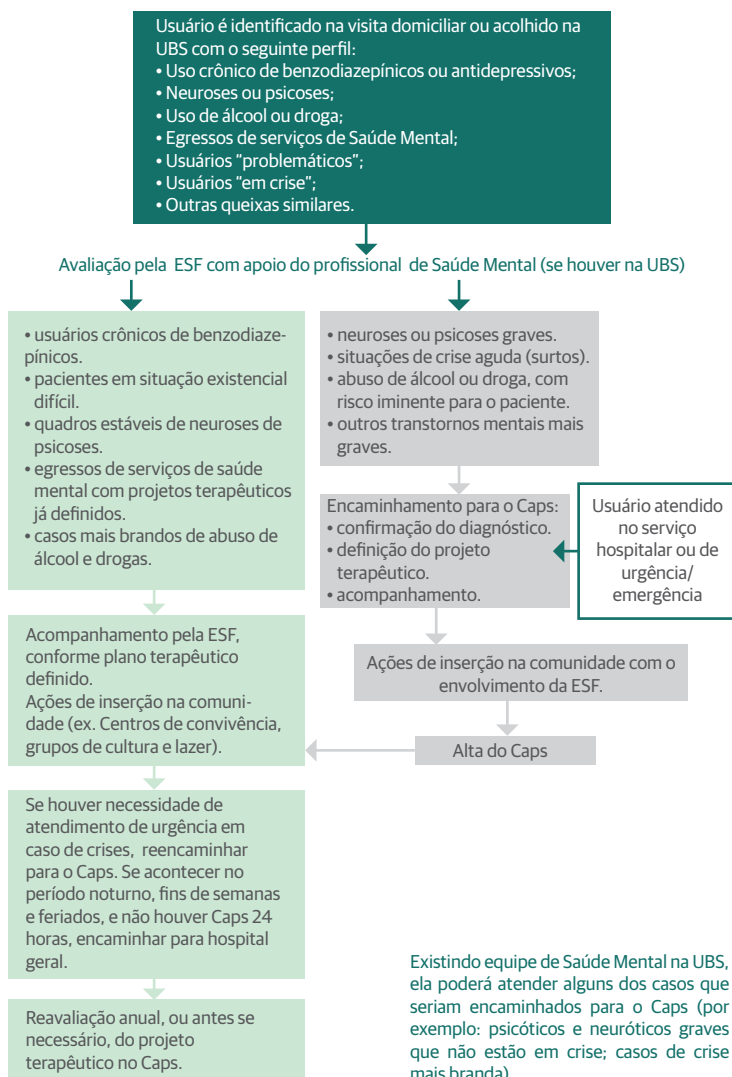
Usuário é identificado na visita domiciliar ou acolhido na UBS com o seguinte perfil:
• Uso crônico de benzodiazepínicos ou antidepressivos;
• Neuroses ou psicoses;
• Uso de álcool ou droga;
• Egressos de serviços de Saúde Mental;
• Usuários "problemáticos";
• Usuários "em crise";
• Outras queixas similares.

Avaliação pela ESF com apoio do profissional de Saúde Mental (se houver na UBS)

• usuários crônicos de benzodiazepínicos.
• pacientes em situação existencial difícil.
• quadros estáveis de neuroses de psicoses.
• egressos de serviços de saúde mental com projetos terapêuticos já definidos.
• casos mais brandos de abuso de álcool e drogas.

Acompanhamento pela ESF, conforme plano terapêutico definido.
Ações de inserção na comunidade (ex. Centros de convivência, grupos de cultura e lazer).

Se houver necessidade de atendimento de urgência em caso de crises, reencaminhar para o Caps. Se acontecer no período noturno, fins de semanas e feriados, e não houver Caps 24 horas, encaminhar para hospital geral.

Reavaliação anual, ou antes se necessário, do projeto terapêutico no Caps.

• neuroses ou psicoses graves.
• situações de crise aguda (surtos).
• abuso de álcool ou droga, com risco iminente para o paciente.
• outros transtornos mentais mais graves.

Encaminhamento para o Caps:
• confirmação do diagnóstico.
• definição do projeto terapêutico.
• acompanhamento.

Usuário atendido no serviço hospitalar ou de urgência/ emergência

Ações de inserção na comunidade com o envolvimento da ESF.

Alta do Caps

Existindo equipe de Saúde Mental na UBS, ela poderá atender alguns dos casos que seriam encaminhados para o Caps (por exemplo: psicóticos e neuróticos graves que não estão em crise; casos de crise mais branda).